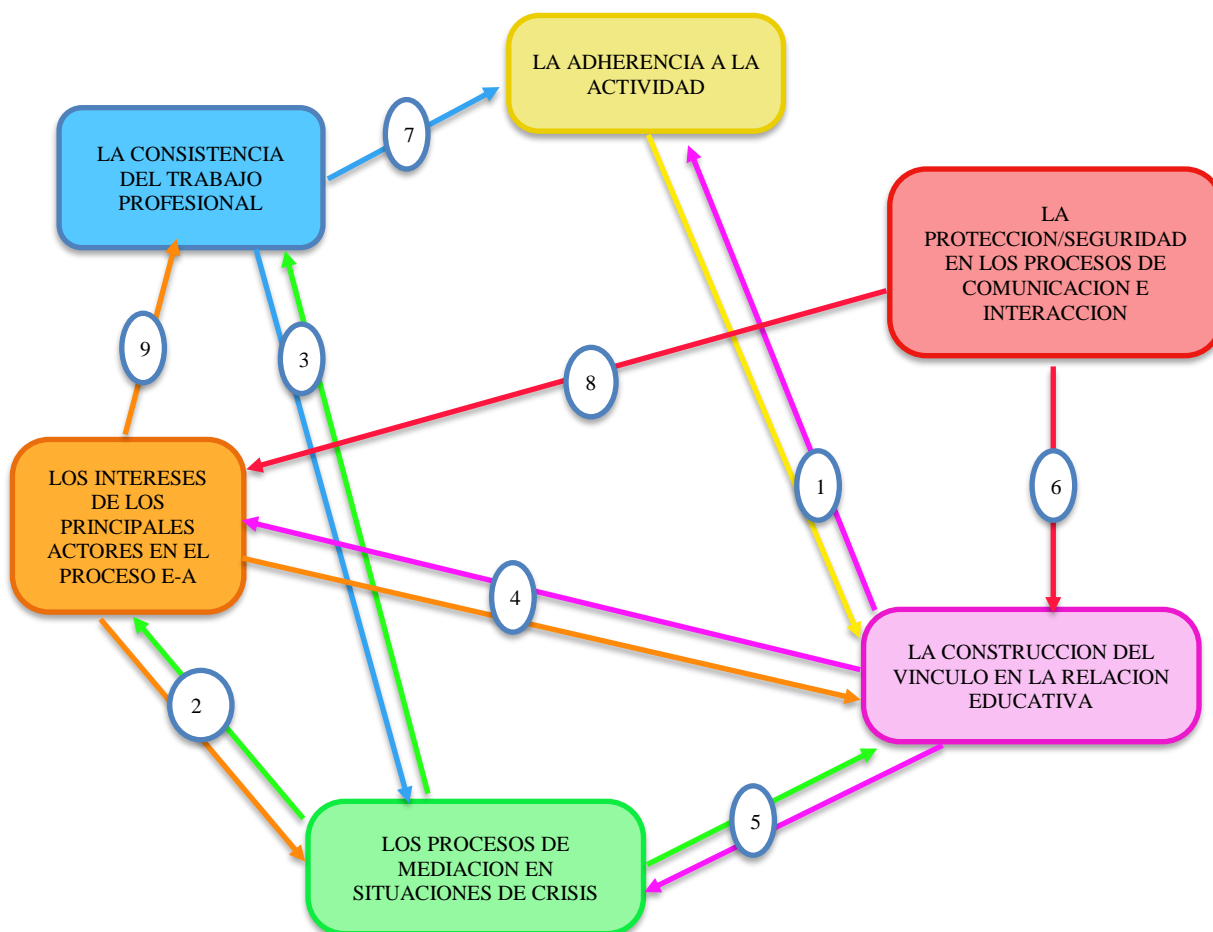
LA ADHERENCIA A LA ACTIVIDAD

LA CONSISTENCIA DEL TRABAJO PROFESIONAL

7

LA PROTECCION/SEGURIDAD EN LOS PROCESOS DE COMUNICACION E INTERACCION

9

3

8

LOS INTERESES DE LOS PRINCIPALES ACTORES EN EL PROCESO E-A

1

6

4

LA CONSTRUCCION DEL VINCULO EN LA RELACION EDUCATIVA

2

5

LOS PROCESOS DE MEDIACION EN SITUACIONES DE CRISIS